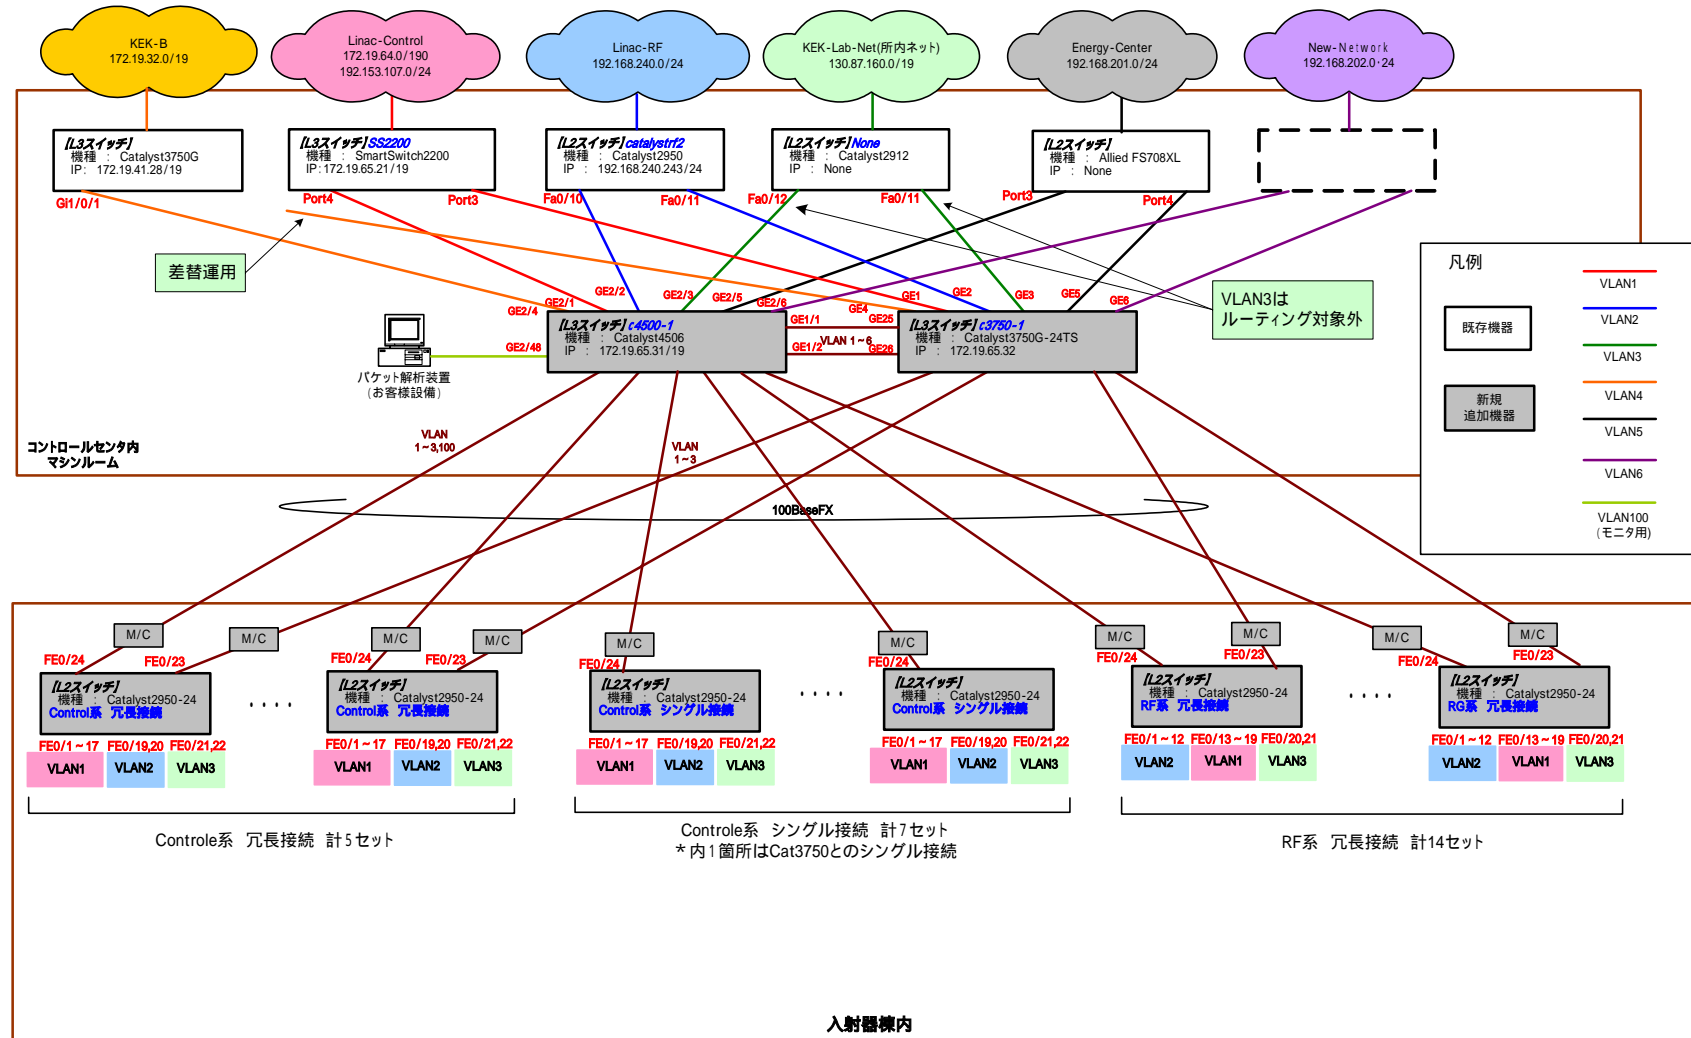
KEK-B
172.19.32.0/19

Linac-Control
172.19.64.0/190
192.153.107.0/24

Linac-RF
192.168.240.0/24

KEK-Lab-Net(所内ネット)
130.87.160.0/19

Energy-Center
192.168.201.0/24

New-Network
192.168.202.0·24

[L3スイッチ]
機種 : Catalyst3750G
IP: 172.19.41.28/19

[L3スイッチ]SS2200
機種 : SmartSwitch2200
IP:172.19.65.21/19

[L2スイッチ]catalystrf2
機種 : Catalyst2950
IP : 192.168.240.243/24

[L2スイッチ]None
機種 : Catalyst2912
IP : None

[L2スイッチ]
機種 : Allied FS708XL
IP : None

Gi1/0/1
Port4
Port3
Fa0/10
Fa0/11
Fa0/12
Fa0/11
Port3
Port4

差替運用

凡例
既存機器
新規
追加機器
VLAN1
VLAN2
VLAN3
VLAN4
VLAN5
VLAN6
VLAN100
(モニタ用)

VLAN3は
ルーティング対象外

GE2/1 GE2/2 GE2/3 GE2/5 GE2/6 GE2/4 GE4 GE1 GE2 GE3 GE5 GE6 GE25 GE2/48 GE1/1 GE1/2 GE26
VLAN 1~6

[L3スイッチ]c4500-1
機種 : Catalyst4506
IP : 172.19.65.31/19

[L3スイッチ]c3750-1
機種 : Catalyst3750G-24TS
IP : 172.19.65.32

パケット解析装置
(お客様設備)

コントロールセンタ内
マシンルーム

VLAN
1~3,100

VLAN
1~3

100BaseFX

M/C M/C M/C M/C M/C M/C M/C M/C M/C M/C

FE0/24 FE0/23
[L2スイッチ]
機種 : Catalyst2950-24
Control系 冗長接続
FE0/1~17 FE0/19,20 FE0/21,22
VLAN1 VLAN2 VLAN3

. . . .

FE0/24 FE0/23
[L2スイッチ]
機種 : Catalyst2950-24
Control系 冗長接続
FE0/1~17 FE0/19,20 FE0/21,22
VLAN1 VLAN2 VLAN3

FE0/24
[L2スイッチ]
機種 : Catalyst2950-24
Control系 シングル接続
FE0/1~17 FE0/19,20 FE0/21,22
VLAN1 VLAN2 VLAN3

. . . .

FE0/24
[L2スイッチ]
機種 : Catalyst2950-24
Control系 シングル接続
FE0/1~17 FE0/19,20 FE0/21,22
VLAN1 VLAN2 VLAN3

FE0/24 FE0/23
[L2スイッチ]
機種 : Catalyst2950-24
RF系 冗長接続
FE0/1~12 FE0/13~19 FE0/20,21
VLAN2 VLAN1 VLAN3

. . . .

FE0/24 FE0/23
[L2スイッチ]
機種 : Catalyst2950-24
RG系 冗長接続
FE0/1~12 FE0/13~19 FE0/20,21
VLAN2 VLAN1 VLAN3

Controle系 冗長接続 計5セット

Controle系 シングル接続 計7セット
＊内1箇所はCat3750とのシングル接続

RF系 冗長接続 計14セット

入射器棟内